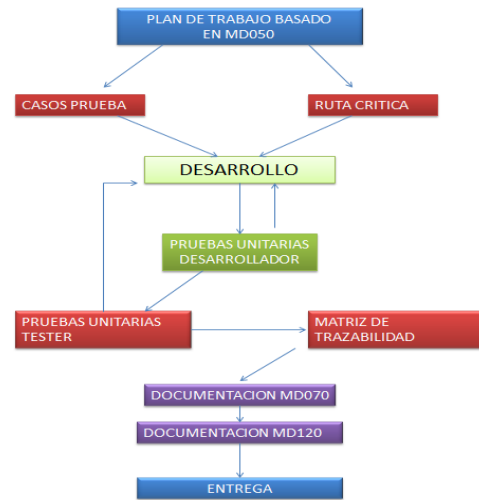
PLAN DE TRABAJO BASADO EN MD050

CASOS PRUEBA

RUTA CRITICA

DESARROLLO

PRUEBAS UNITARIAS DESARROLLADOR

PRUEBAS UNITARIAS TESTER

MATRIZ DE TRAZABILIDAD

DOCUMENTACION MD070

DOCUMENTACION MD120

ENTREGA